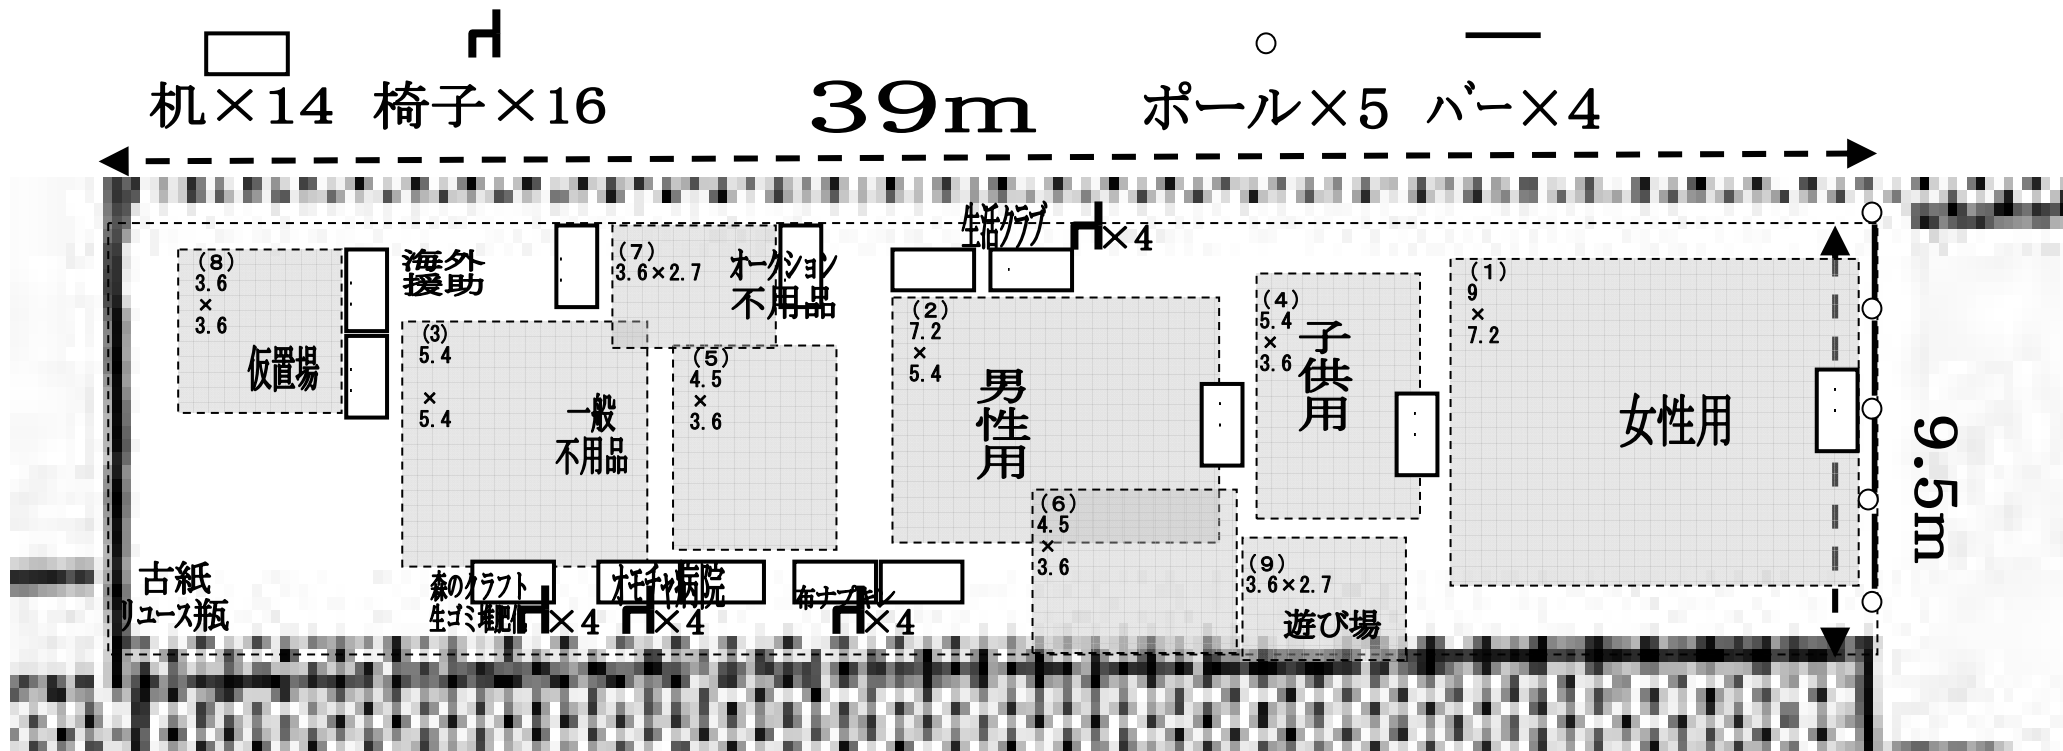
机×14 椅子×16 39m ポール×5 バー×4

生活クラブ ×4

(8) 3.6 × 3.6 仮置場

海外援助

(7) 3.6×2.7 オークション不用品

(3) 5.4 × 5.4 一般不用品

(5) 4.5 × 3.6

(2) 7.2 × 5.4 男性用

(4) 5.4 × 3.6 子供用

(1) 9 × 7.2 女性用

9.5m

(6) 4.5 × 3.6

(9) 3.6×2.7 遊び場

古紙 リユース瓶

森のクラフト 生ゴミ堆肥化 ×4

オモチャ病院 ×4

布ナプキン ×4